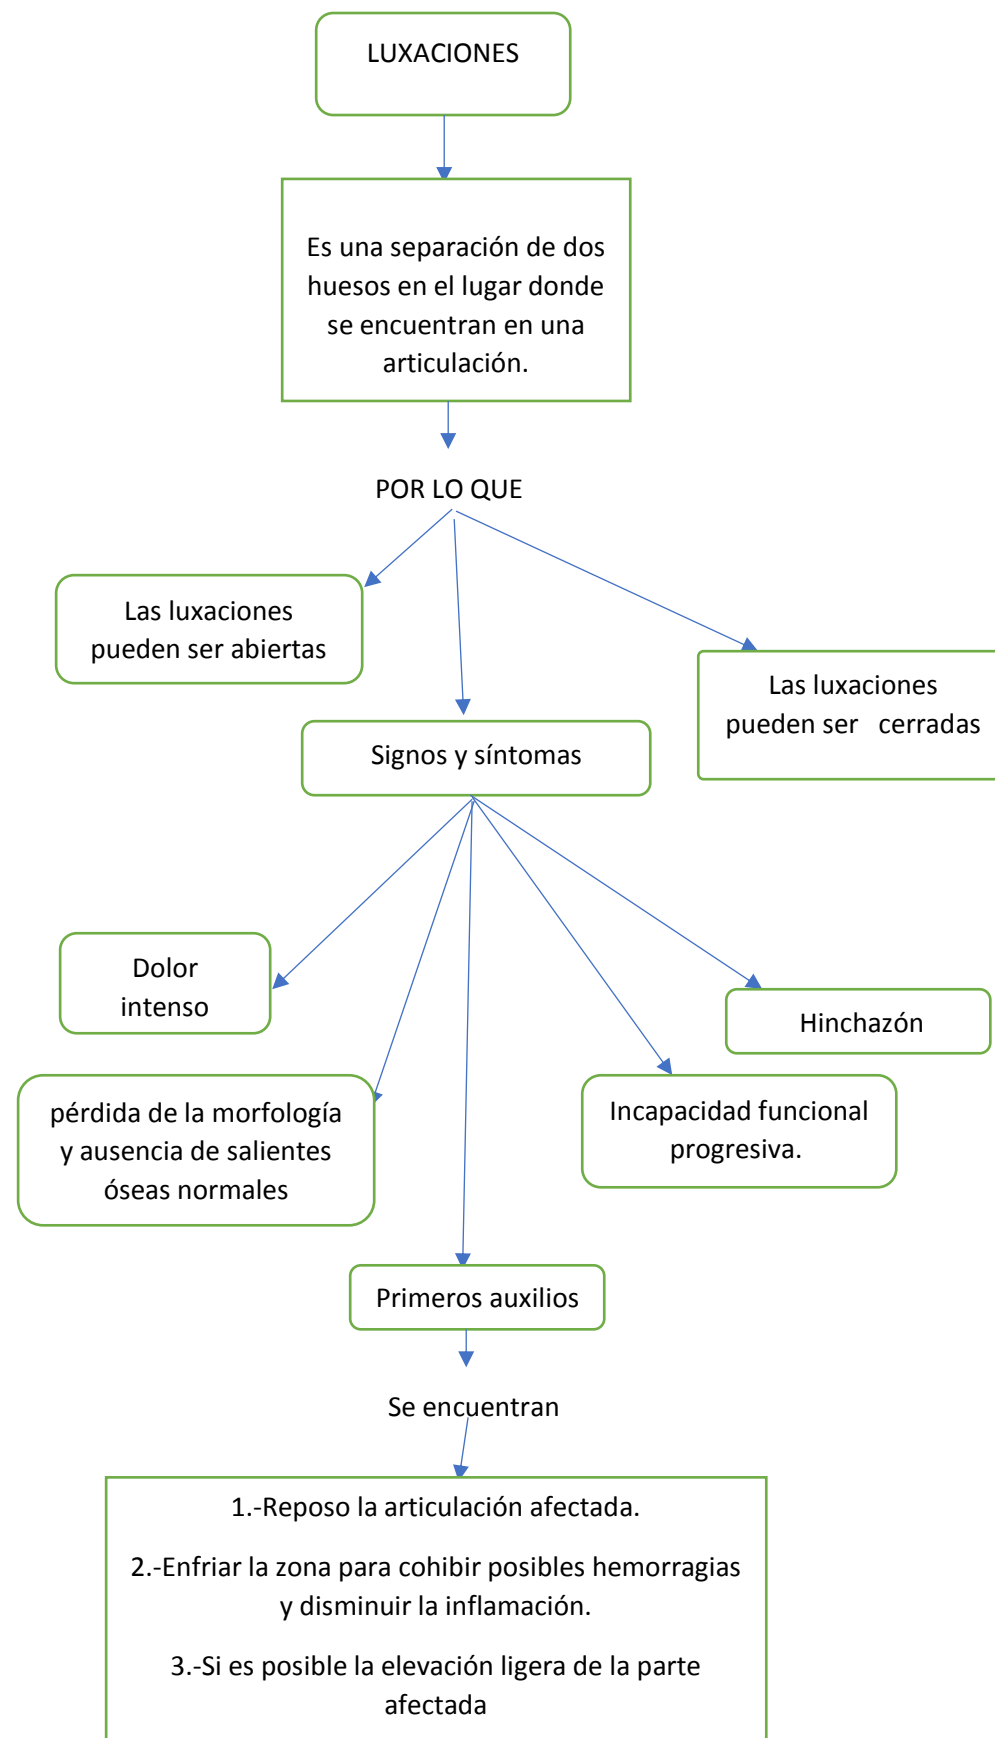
LUXACIONES

Es una separación de dos huesos en el lugar donde se encuentran en una articulación.

POR LO QUE

Las luxaciones pueden ser abiertas

Signos y síntomas

Las luxaciones pueden ser cerradas

Dolor intenso

Hinchazón

pérdida de la morfología y ausencia de salientes óseas normales

Incapacidad funcional progresiva.

Primeros auxilios

Se encuentran

1.-Reposo la articulación afectada.

2.-Enfriar la zona para cohibir posibles hemorragias y disminuir la inflamación.

3.-Si es posible la elevación ligera de la parte afectada